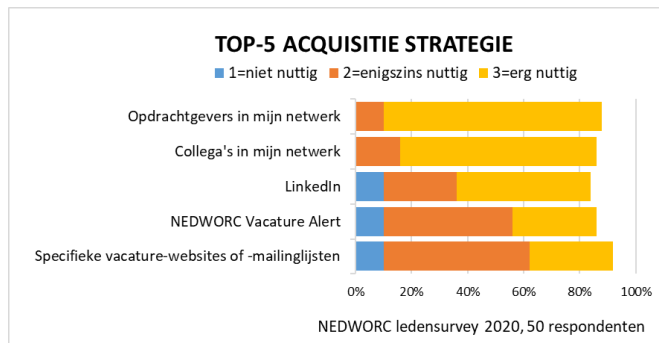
TOP-5 ACQUISITIE STRATEGIE

1=niet nuttig 2=enigszins nuttig 3=erg nuttig

Opdrachtgevers in mijn netwerk
Collega's in mijn netwerk
LinkedIn
NEDWORC Vacature Alert
Specifieke vacature-websites of -mailinglijsten

0% 20% 40% 60% 80% 100%

NEDWORC ledensurvey 2020, 50 respondenten